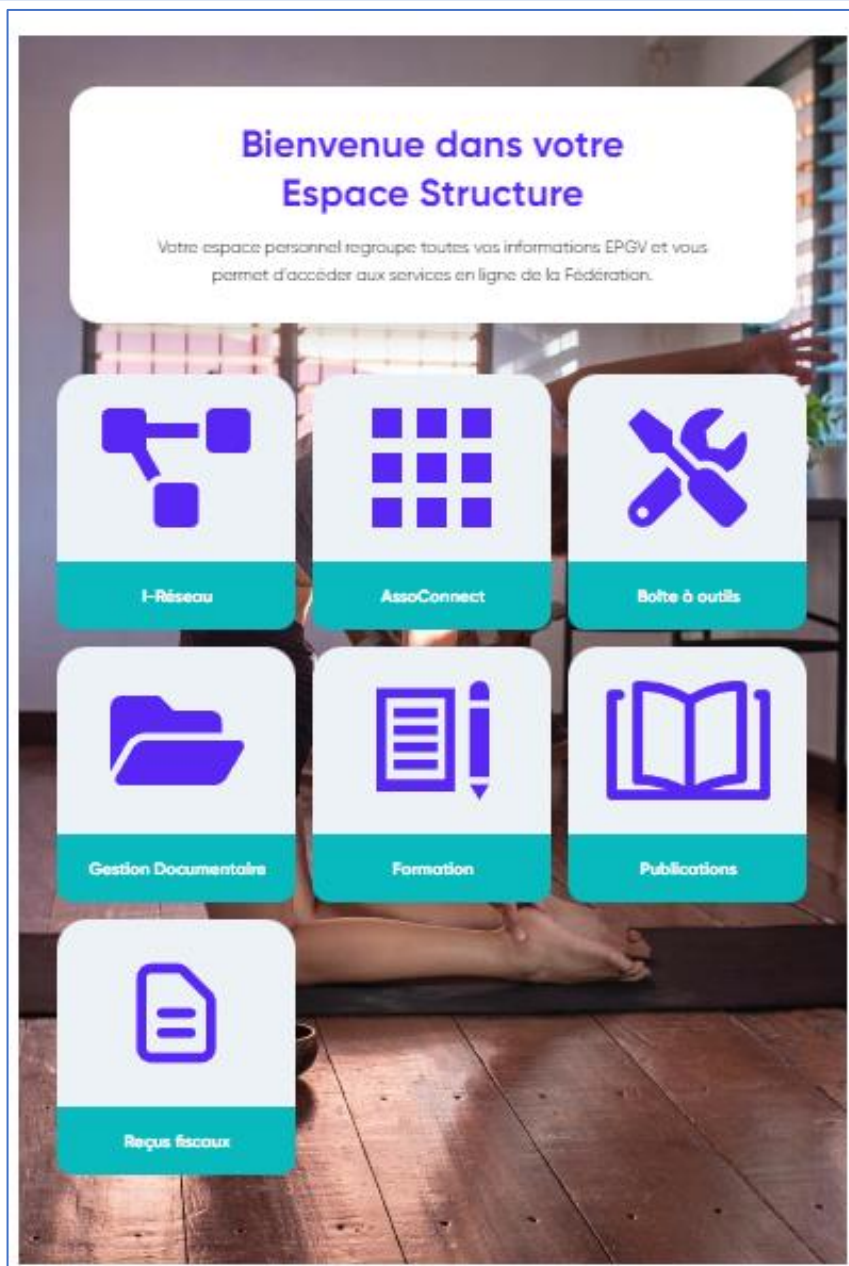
Bienvenue dans votre Espace Structure

Votre espace personnel regroupe toutes vos informations EPGV et vous permet d'accéder aux services en ligne de la Fédération.

I-Réseau

AssoConnect

Boîte à outils

Gestion Documentaire

Formation

Publications

Reçus fiscaux